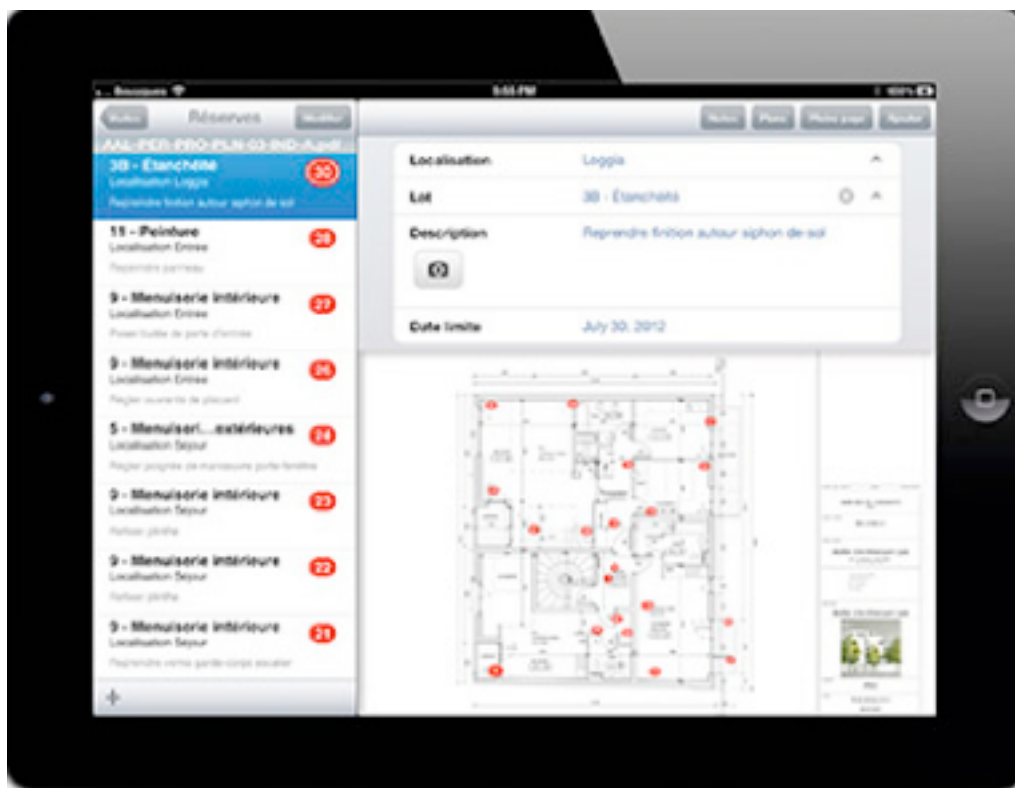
Bouygues
5:55 PM
100%

Notes
Réserves
Modifier
AAL-PER-PRO-PLN-03-IND-A.pdf

3B - Étanchéité
Localisation Loggia
Reprendre finition autour siphon de sol
30

11 - Peinture
Localisation Entrée
Reprendre parneau
29

9 - Menuiserie intérieure
Localisation Entrée
Poser butée de porte d'entrée
27

9 - Menuiserie intérieure
Localisation Entrée
Régler ouvrants de placard
26

5 - Menuiseri...extérieures
Localisation Séjour
Régler poignée de manoeuvre porte-fenêtre
24

9 - Menuiserie intérieure
Localisation Séjour
Refixer plinthe
23

9 - Menuiserie intérieure
Localisation Séjour
Refixer plinthe
22

9 - Menuiserie intérieure
Localisation Séjour
Reprendre vernis garde-corps escalier
21

+

Notes
Photo
Plans page
Ajouter

Localisation
Loggia

Lot
3B - Étanchéité

Description
Reprendre finition autour siphon de sol

Date limite
July 30, 2012